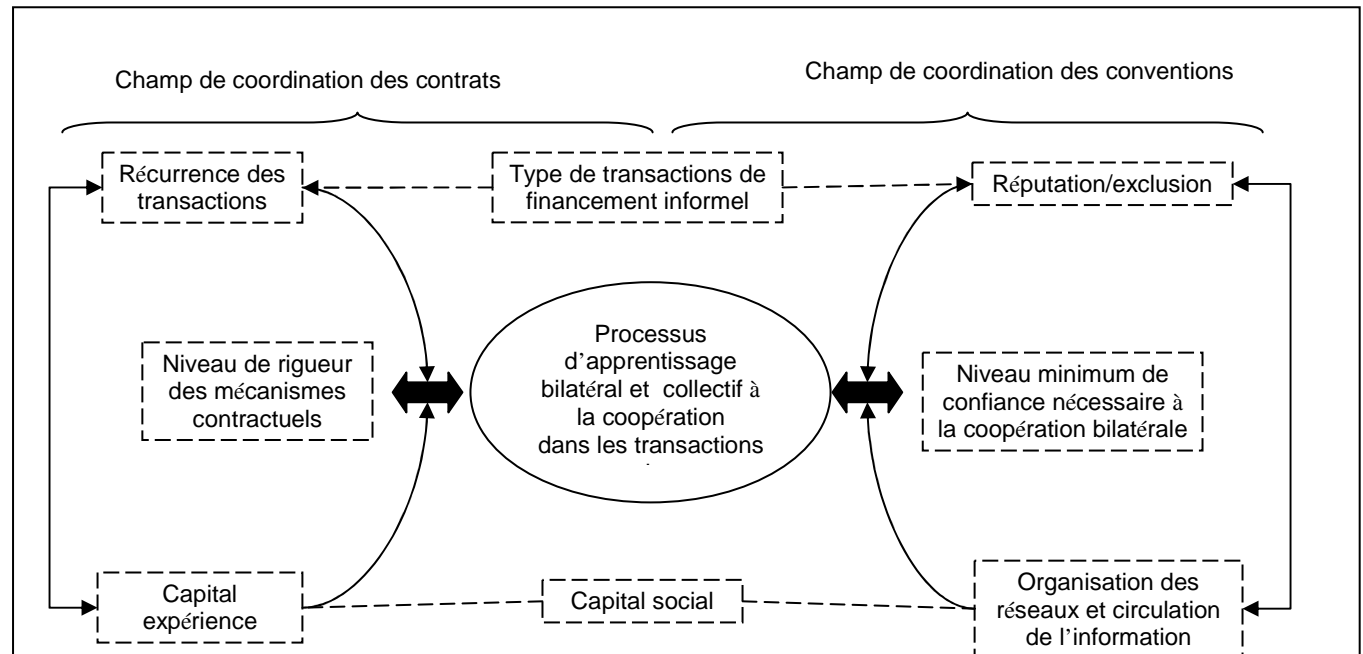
Champ de coordination des contrats

Champ de coordination des conventions

Récurrence des transactions

Type de transactions de financement informel

Réputation/exclusion

Niveau de rigueur des mécanismes contractuels

Processus d'apprentissage bilatéral et collectif à la coopération dans les transactions

Niveau minimum de confiance nécessaire à la coopération bilatérale

Capital expérience

Capital social

Organisation des réseaux et circulation de l'information